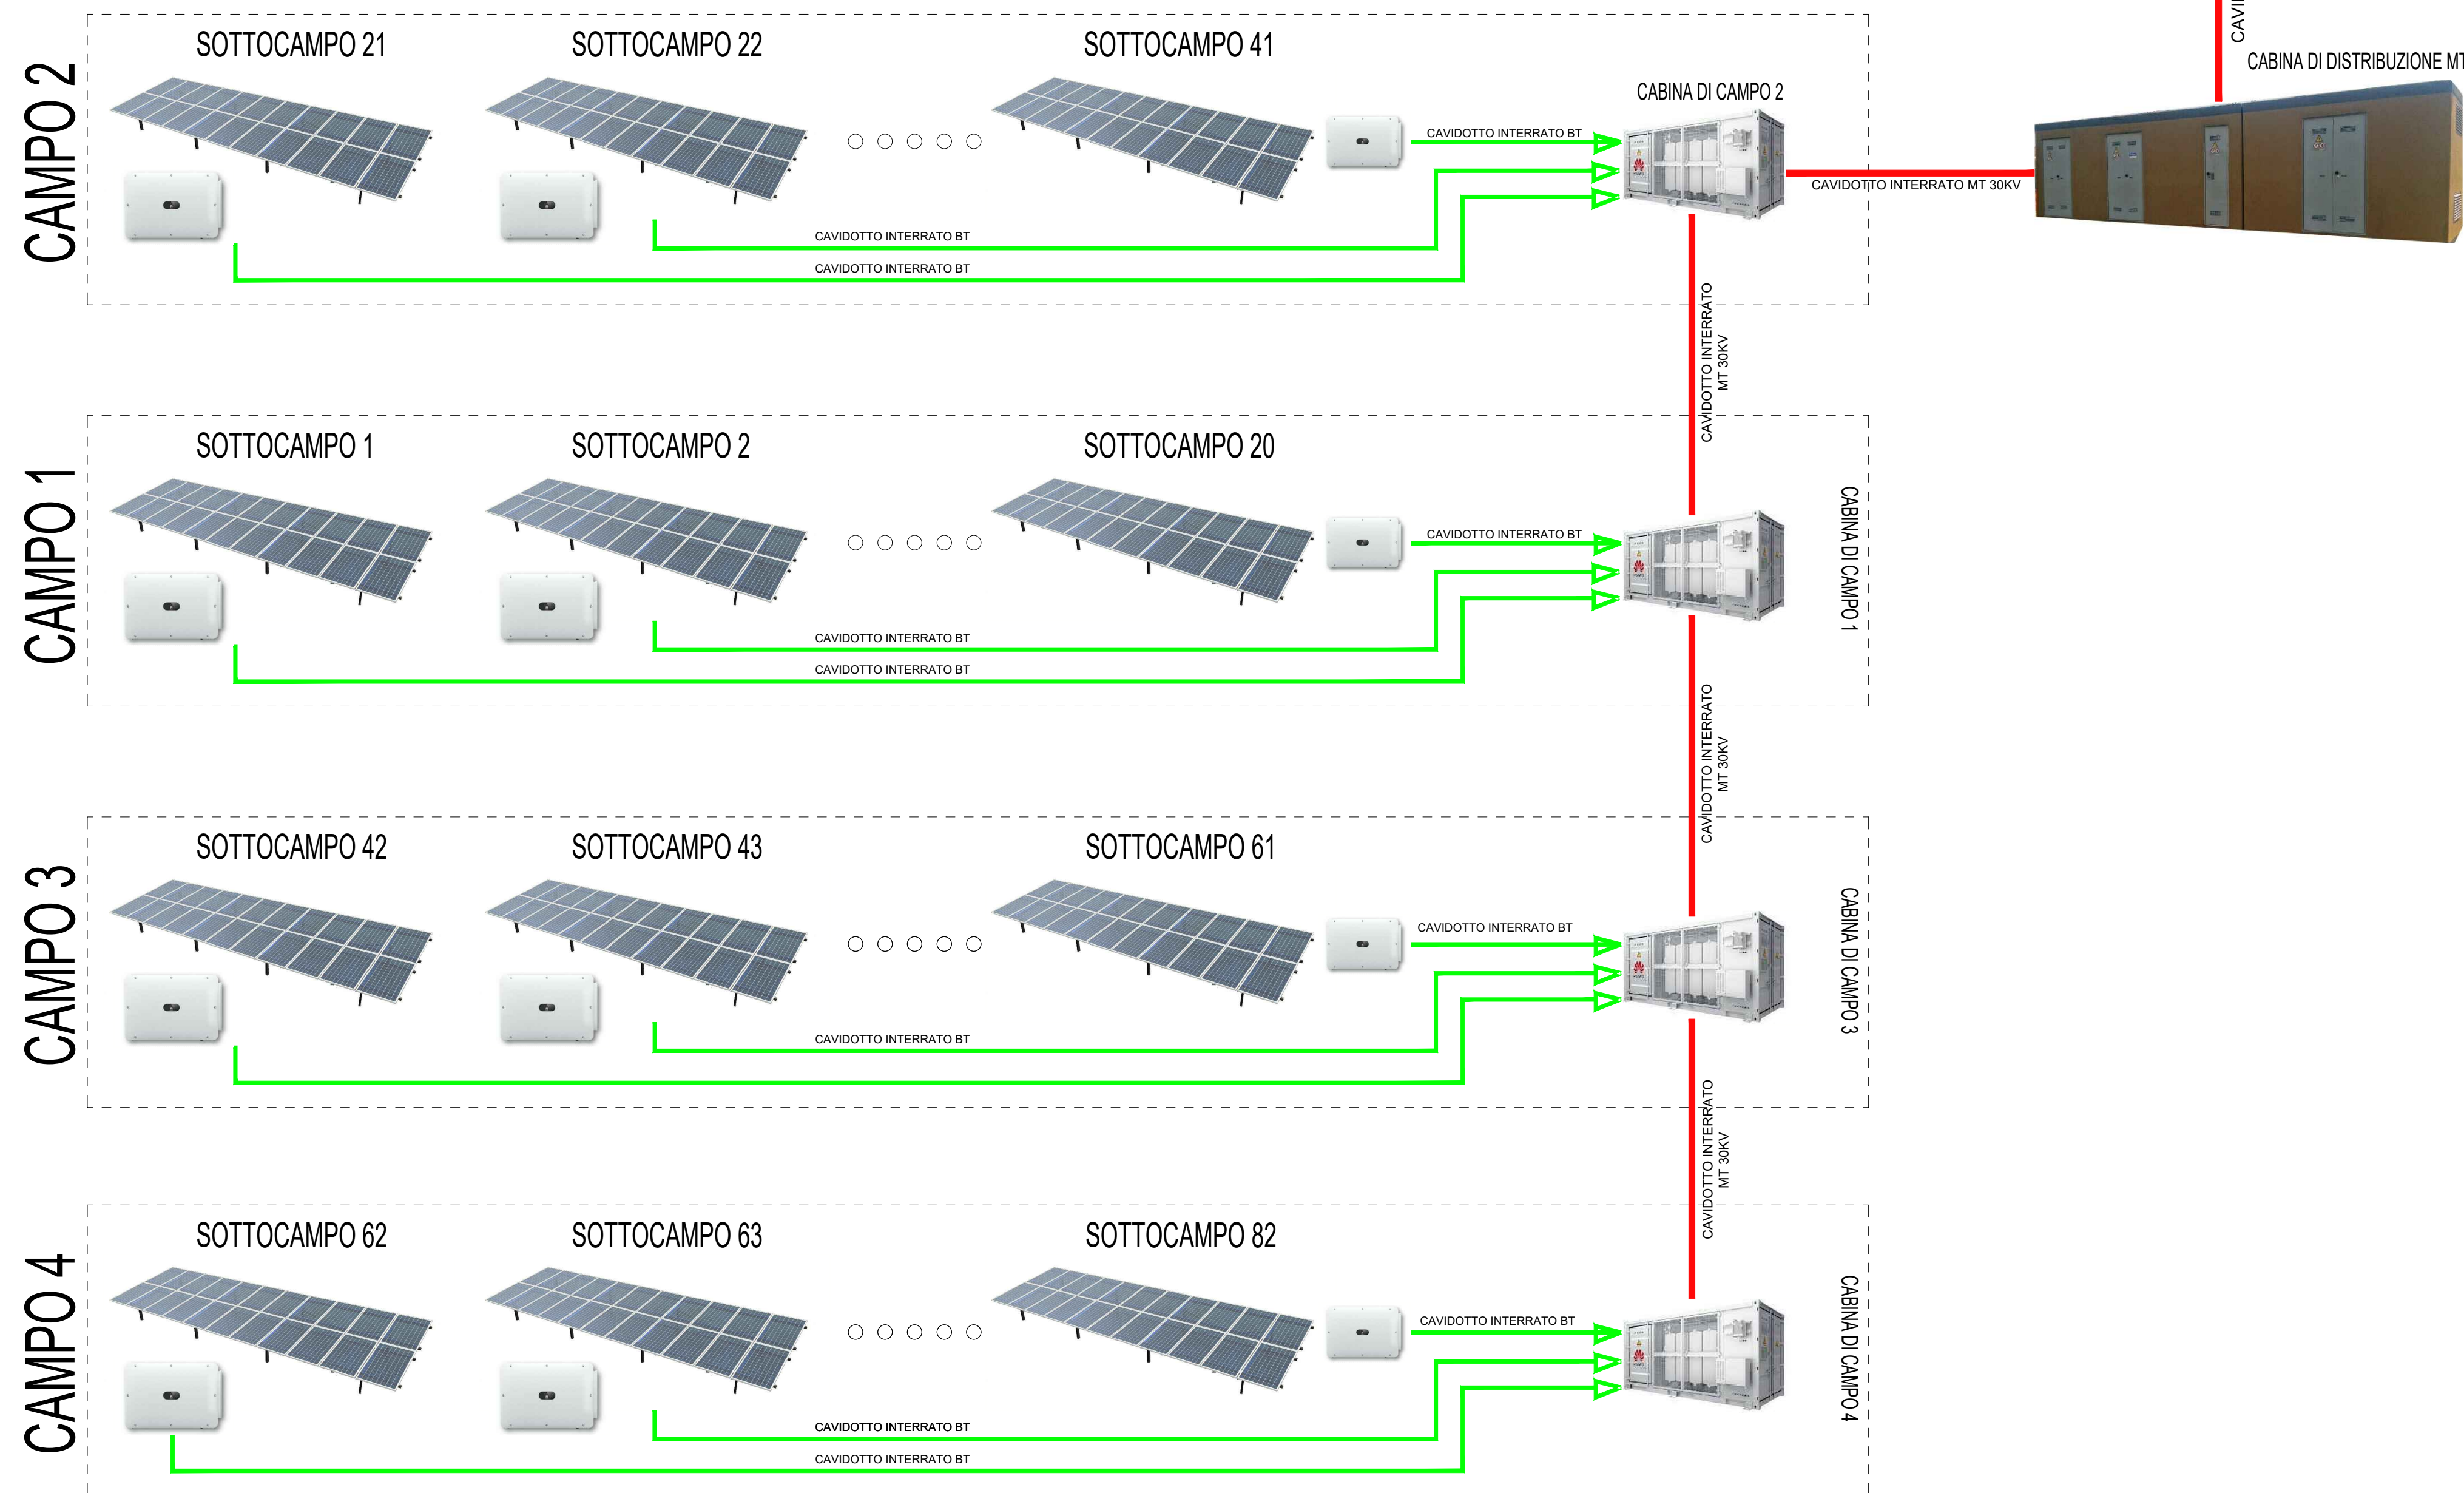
CAVI

CABINA DI DISTRIBUZIONE MT

CAMPO 2

SOTTOCAMPO 21

SOTTOCAMPO 22

SOTTOCAMPO 41

CABINA DI CAMPO 2

CAVIDOTTO INTERRATO BT

CAVIDOTTO INTERRATO MT 30KV

CAVIDOTTO INTERRATO BT

CAVIDOTTO INTERRATO BT

CAVIDOTTO INTERRATO MT 30KV

CAMPO 1

SOTTOCAMPO 1

SOTTOCAMPO 2

SOTTOCAMPO 20

CAVIDOTTO INTERRATO BT

CABINA DI CAMPO 1

CAVIDOTTO INTERRATO BT

CAVIDOTTO INTERRATO BT

CAVIDOTTO INTERRATO MT 30KV

CAMPO 3

SOTTOCAMPO 42

SOTTOCAMPO 43

SOTTOCAMPO 61

CAVIDOTTO INTERRATO BT

CABINA DI CAMPO 3

CAVIDOTTO INTERRATO BT

CAVIDOTTO INTERRATO MT 30KV

CAMPO 4

SOTTOCAMPO 62

SOTTOCAMPO 63

SOTTOCAMPO 82

CAVIDOTTO INTERRATO BT

CABINA DI CAMPO 4

CAVIDOTTO INTERRATO BT

CAVIDOTTO INTERRATO BT